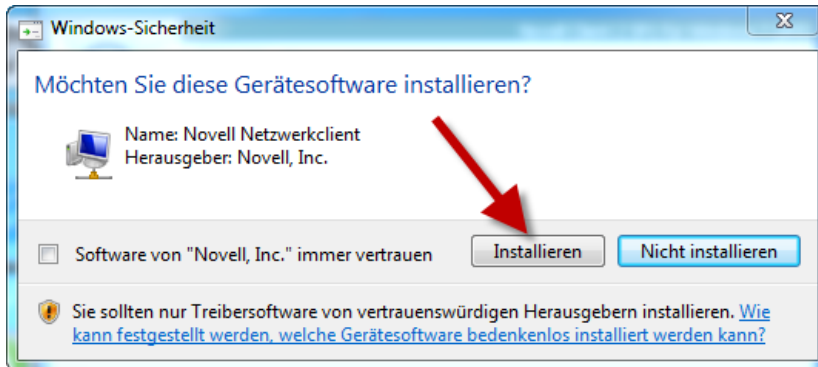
Windows-Sicherheit

Möchten Sie diese Gerätesoftware installieren?

Name: Novell Netzwerkclient
Herausgeber: Novell, Inc.

Software von "Novell, Inc." immer vertrauen

Installieren

Nicht installieren

Sie sollten nur Treibersoftware von vertrauenswürdigen Herausgebern installieren. Wie kann festgestellt werden, welche Gerätesoftware bedenkenlos installiert werden kann?